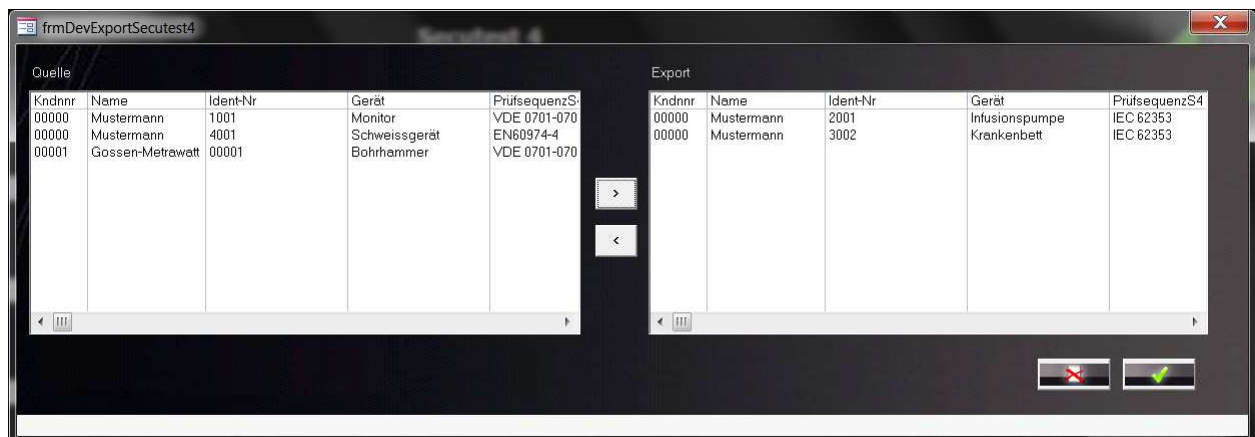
frmDevExportSecutest4

Secutest 4

Quelle

| Kndnnr | Name | Ident-Nr | Gerät | PrüfsequenzS |
|---|---|---|---|---|
| 00000 | Mustermann | 1001 | Monitor | VDE 0701-070 |
| 00000 | Mustermann | 4001 | Schweissgerät | EN60974-4 |
| 00001 | Gossen-Metrawatt | 00001 | Bohrhammer | VDE 0701-070 |

Export

| Kndnnr | Name | Ident-Nr | Gerät | PrüfsequenzS4 |
|---|---|---|---|---|
| 00000 | Mustermann | 2001 | Infusionspumpe | IEC 62353 |
| 00000 | Mustermann | 3002 | Krankenbett | IEC 62353 |

>
<